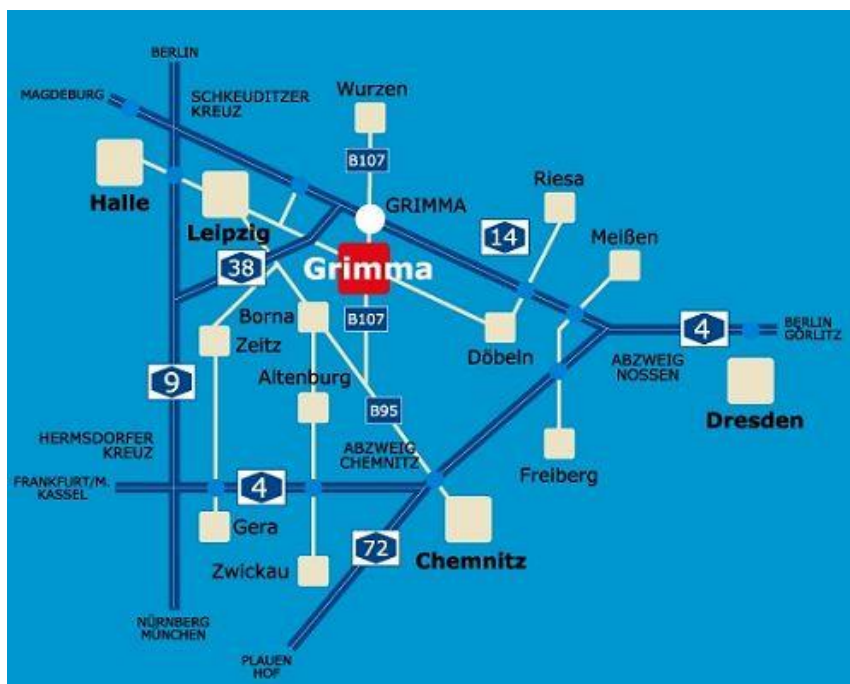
BERLIN
MAGDEBURG
SCHKEUDITZER KREUZ
Wurzen
B107
Halle
GRIMMA
Riesa
Leipzig
14
Meißen
38
Grimma
Borna
B107
Zeitz
Döbeln
4
BERLIN GÖRLITZ
ABZWEIG NOSSEN
9
Altenburg
Dresden
B95
HERMSDORFER KREUZ
ABZWEIG CHEMNITZ
Freiberg
FRANKFURT/M. KASSEL
4
Gera
72
Chemnitz
Zwickau
NÜRNBERG MÜNCHEN
PLAUEN HOF